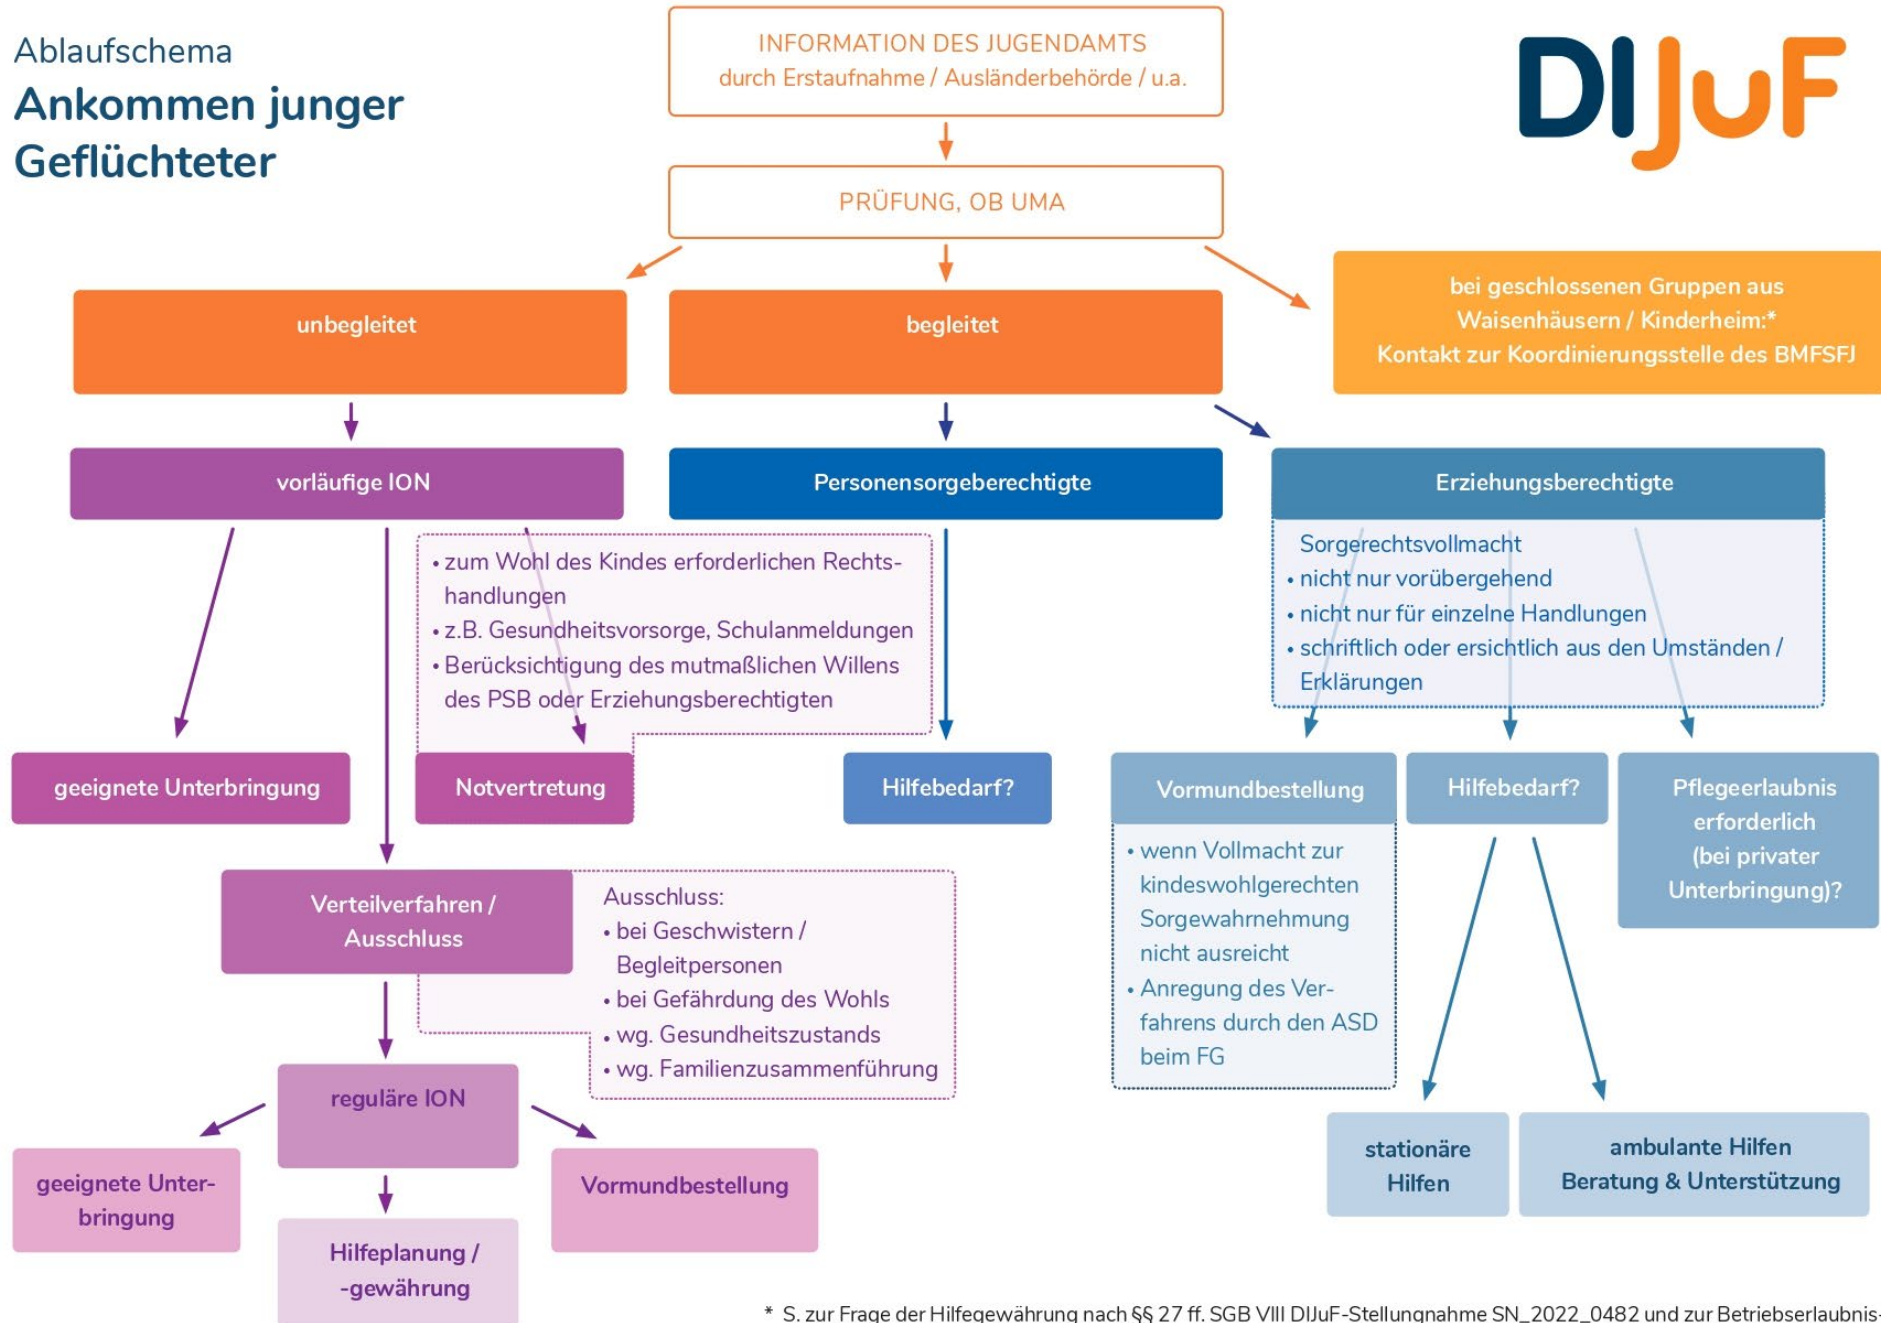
Ablaufschema
Ankommen junger Geflüchteter

DIJuF

INFORMATION DES JUGENDAMTS
durch Erstaufnahme / Ausländerbehörde / u.a.

PRÜFUNG, OB UMA

unbegleitet

begleitet

bei geschlossenen Gruppen aus Waisenhäusern / Kinderheim:*
Kontakt zur Koordinierungsstelle des BMFSFJ

vorläufige ION

Personensorgeberechtigte

Erziehungsberechtigte

• zum Wohl des Kindes erforderlichen Rechtshandlungen
• z.B. Gesundheitsvorsorge, Schulanmeldungen
• Berücksichtigung des mutmaßlichen Willens des PSB oder Erziehungsberechtigten

Sorgerechtsvollmacht
• nicht nur vorübergehend
• nicht nur für einzelne Handlungen
• schriftlich oder ersichtlich aus den Umständen / Erklärungen

geeignete Unterbringung

Notvertretung

Hilfebedarf?

Vormundbestellung

Hilfebedarf?

Pflegeerlaubnis erforderlich (bei privater Unterbringung)?

• wenn Vollmacht zur kindeswohlgerechten Sorgewahrnehmung nicht ausreicht
• Anregung des Verfahrens durch den ASD beim FG

Verteilverfahren / Ausschluss

Ausschluss:
• bei Geschwistern / Begleitpersonen
• bei Gefährdung des Wohls
• wg. Gesundheitszustands
• wg. Familienzusammenführung

reguläre ION

geeignete Unterbringung

Vormundbestellung

Hilfeplanung / -gewährung

stationäre Hilfen

ambulante Hilfen
Beratung & Unterstützung

* S. zur Frage der Hilfegewährung nach §§ 27 ff. SGB VIII DIJuF-Stellungnahme SN_2022_0482 und zur Betriebserlaubnis-